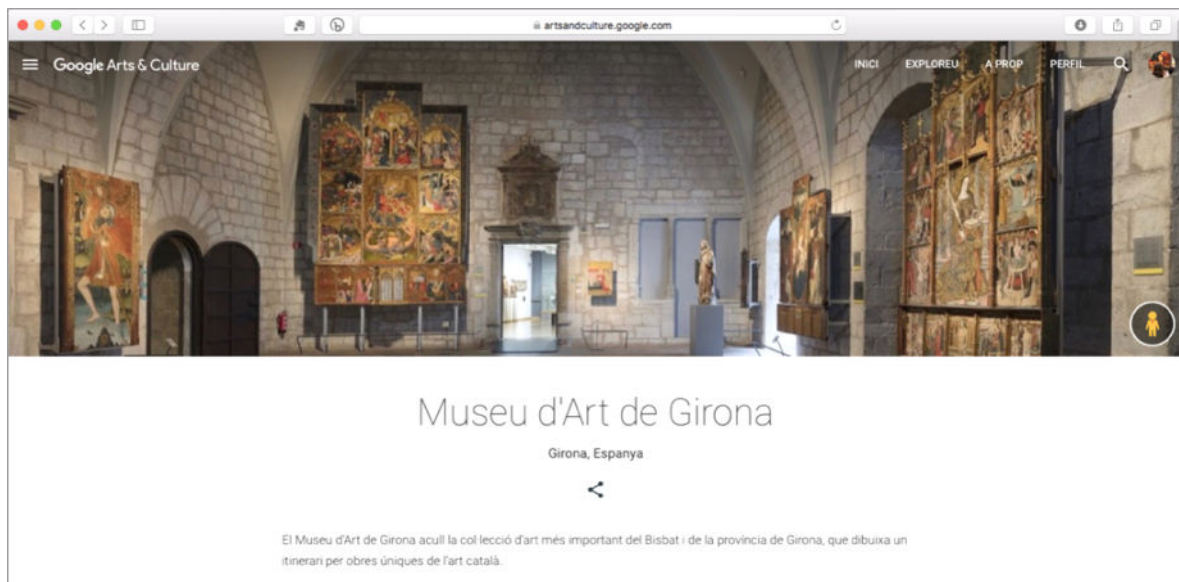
artsandculture.google.com

Google Arts & Culture

INICI EXPLOREU A PROP PERFIL

Museu d'Art de Girona

Girona, Espanya

El Museu d'Art de Girona acull la col·lecció d'art més important del Bisbat i de la província de Girona, que dibuixa un itinerari per obres úniques de l'art català.